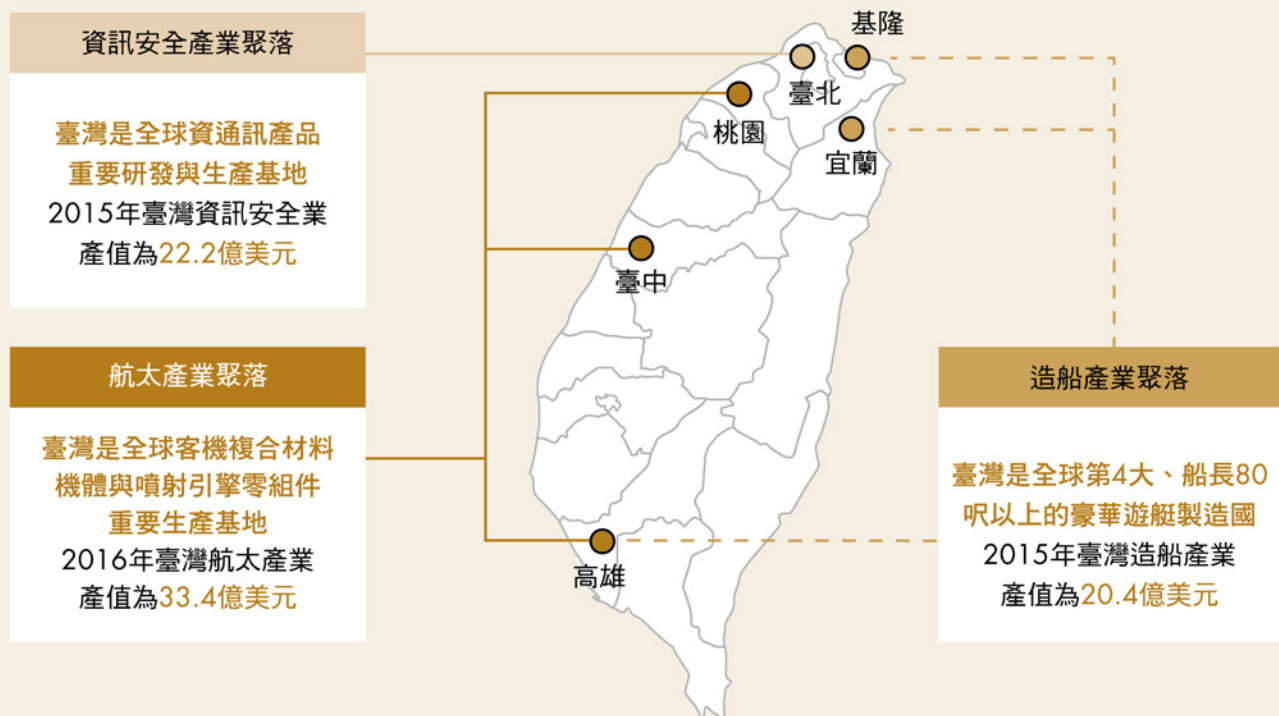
資訊安全產業聚落

臺灣是全球資通訊產品重要研發與生產基地
2015年臺灣資訊安全業產值為22.2億美元

航太產業聚落

臺灣是全球客機複合材料機體與噴射引擎零組件重要生產基地
2016年臺灣航太產業產值為33.4億美元

基隆
臺北
桃園
宜蘭
臺中
高雄

造船產業聚落

臺灣是全球第4大、船長80呎以上的豪華遊艇製造國
2015年臺灣造船產業產值為20.4億美元